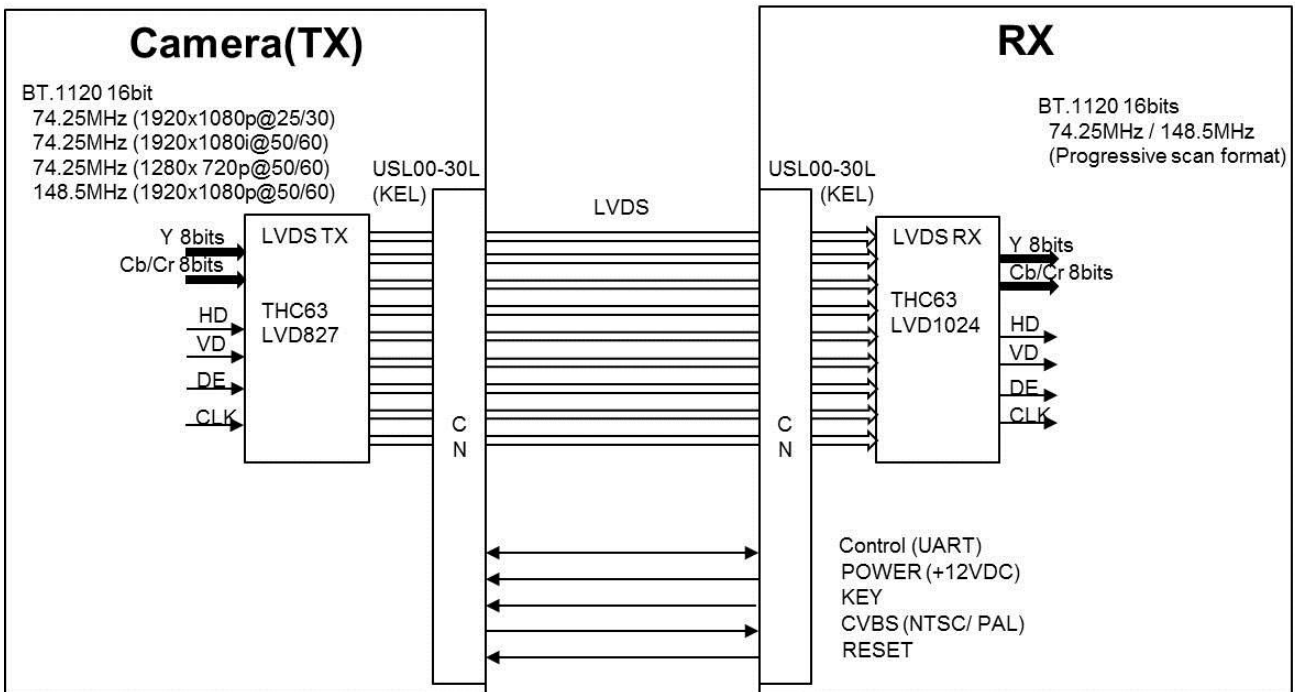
Camera(TX)

BT.1120 16bit
74.25MHz (1920x1080p@25/30)
74.25MHz (1920x1080i@50/60)
74.25MHz (1280x 720p@50/60)
148.5MHz (1920x1080p@50/60)

USL00-30L
(KEL)

Y 8bits
Cb/Cr 8bits
HD
VD
DE
CLK

LVDS TX
THC63
LVD827

C
N

LVDS

RX

BT.1120 16bits
74.25MHz / 148.5MHz
(Progressive scan format)

USL00-30L
(KEL)

C
N

LVDS RX
THC63
LVD1024

Y 8bits
Cb/Cr 8bits
HD
VD
DE
CLK

Control (UART)
POWER (+12VDC)
KEY
CVBS (NTSC/ PAL)
RESET